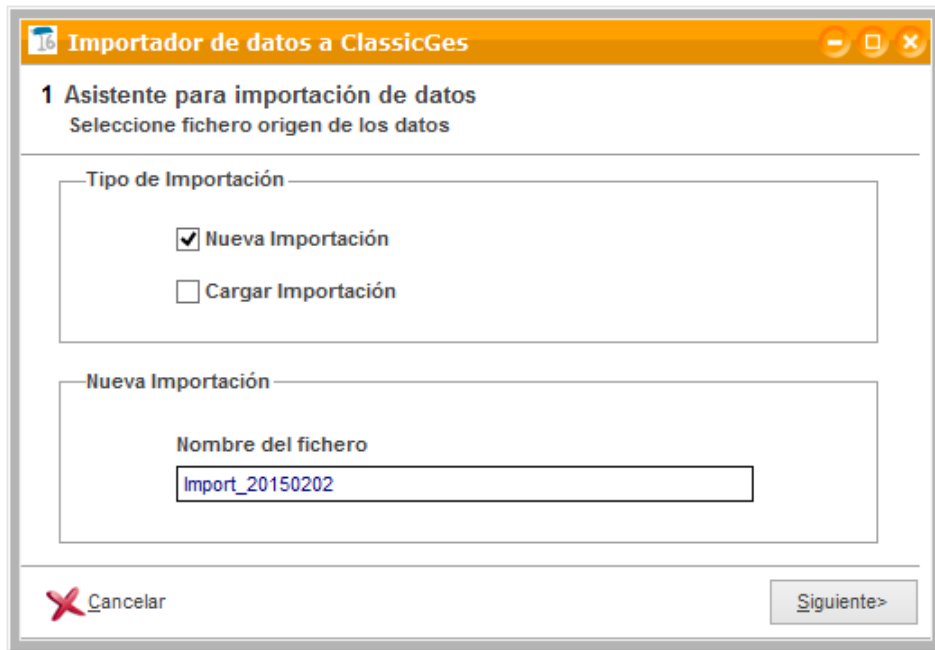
16 Importador de datos a ClassicGes

1 Asistente para importación de datos
Seleccione fichero origen de los datos

Tipo de Importación

Nueva Importación

Cargar Importación

Nueva Importación

Nombre del fichero

Import_20150202

Cancelar

Siguiente>